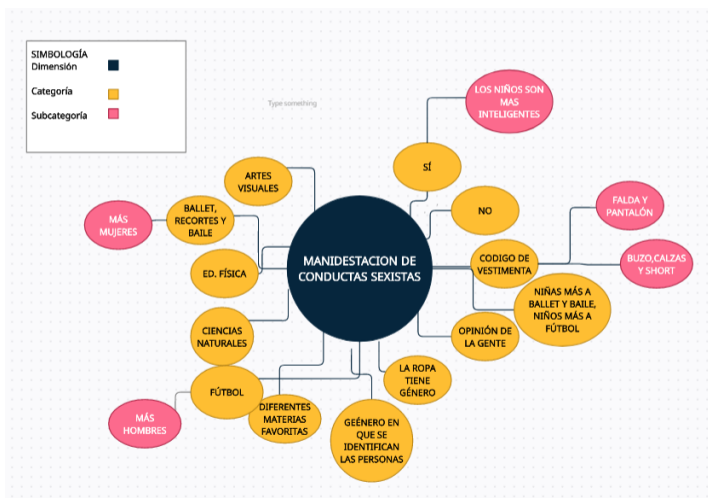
SIMBOLOGÍA
Dimensión
Categoría
Subcategoría

Type something

MANIDESTACION DE CONDUCTAS SEXISTAS

SÍ

LOS NIÑOS SON MAS INTELIGENTES

NO

CODIGO DE VESTIMENTA

FALDA Y PANTALÓN

BUZO,CALZAS Y SHORT

NIÑAS MÁS A BALLET Y BAILE, NIÑOS MÁS A FÚTBOL

OPINIÓN DE LA GENTE

LA ROPA TIENE GÉNERO

GEÉNERO EN QUE SE IDENTIFICAN LAS PERSONAS

DIFERENTES MATERIAS FAVORITAS

FÚTBOL

MÁS HOMBRES

CIENCIAS NATURALES

ED. FÍSICA

BALLET, RECORTES Y BAILE

MÁS MUJERES

ARTES VISUALES